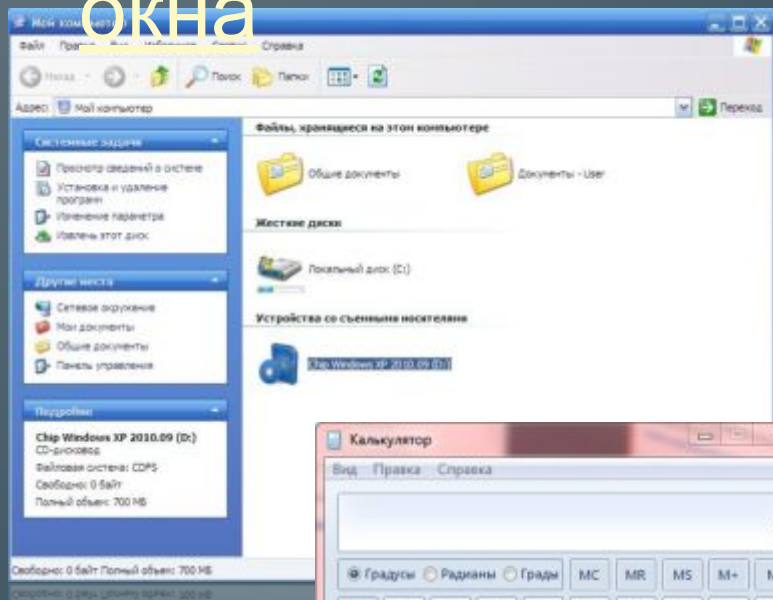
окна

Мой компьютер

Файл Правка Вид Избранное Сервис Справка

Назад Поиск Папки

Адрес: Мой компьютер Переход

Системные задачи

Просмотр сведений о системе
Установка и удаление программ
Изменение параметра
Извлечь этот диск

Другие места

Сетевое окружение
Мои документы
Общие документы
Панель управления

Подробно

Chip Windows XP 2010.09 (D:)
CD-дисковод
Файловая система: CDFS
Свободно: 0 байт
Полный объем: 700 МБ

Файлы, хранящиеся на этом компьютере

Общие документы
Документы - User

Жесткие диски

Локальный диск (C:)

Устройства со съемными носителями

Chip Windows XP 2010.09 (D:)

Свободно: 0 байт Полный объем: 700 МБ

Калькулятор

Вид Правка Справка

Градусы Радианы Грады MC MR MS M+ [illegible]